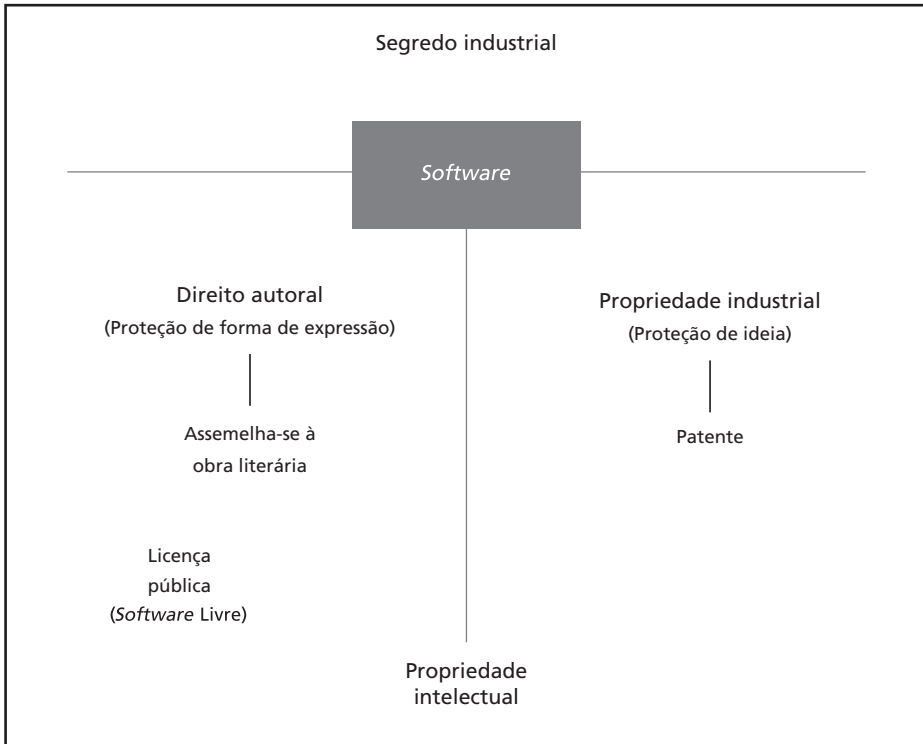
Segredo industrial

Software

Direito autoral
(Proteção de forma de expressão)

Assemelha-se à obra literária

Licença pública (Software Livre)

Propriedade industrial
(Proteção de ideia)

Patente

Propriedade intelectual